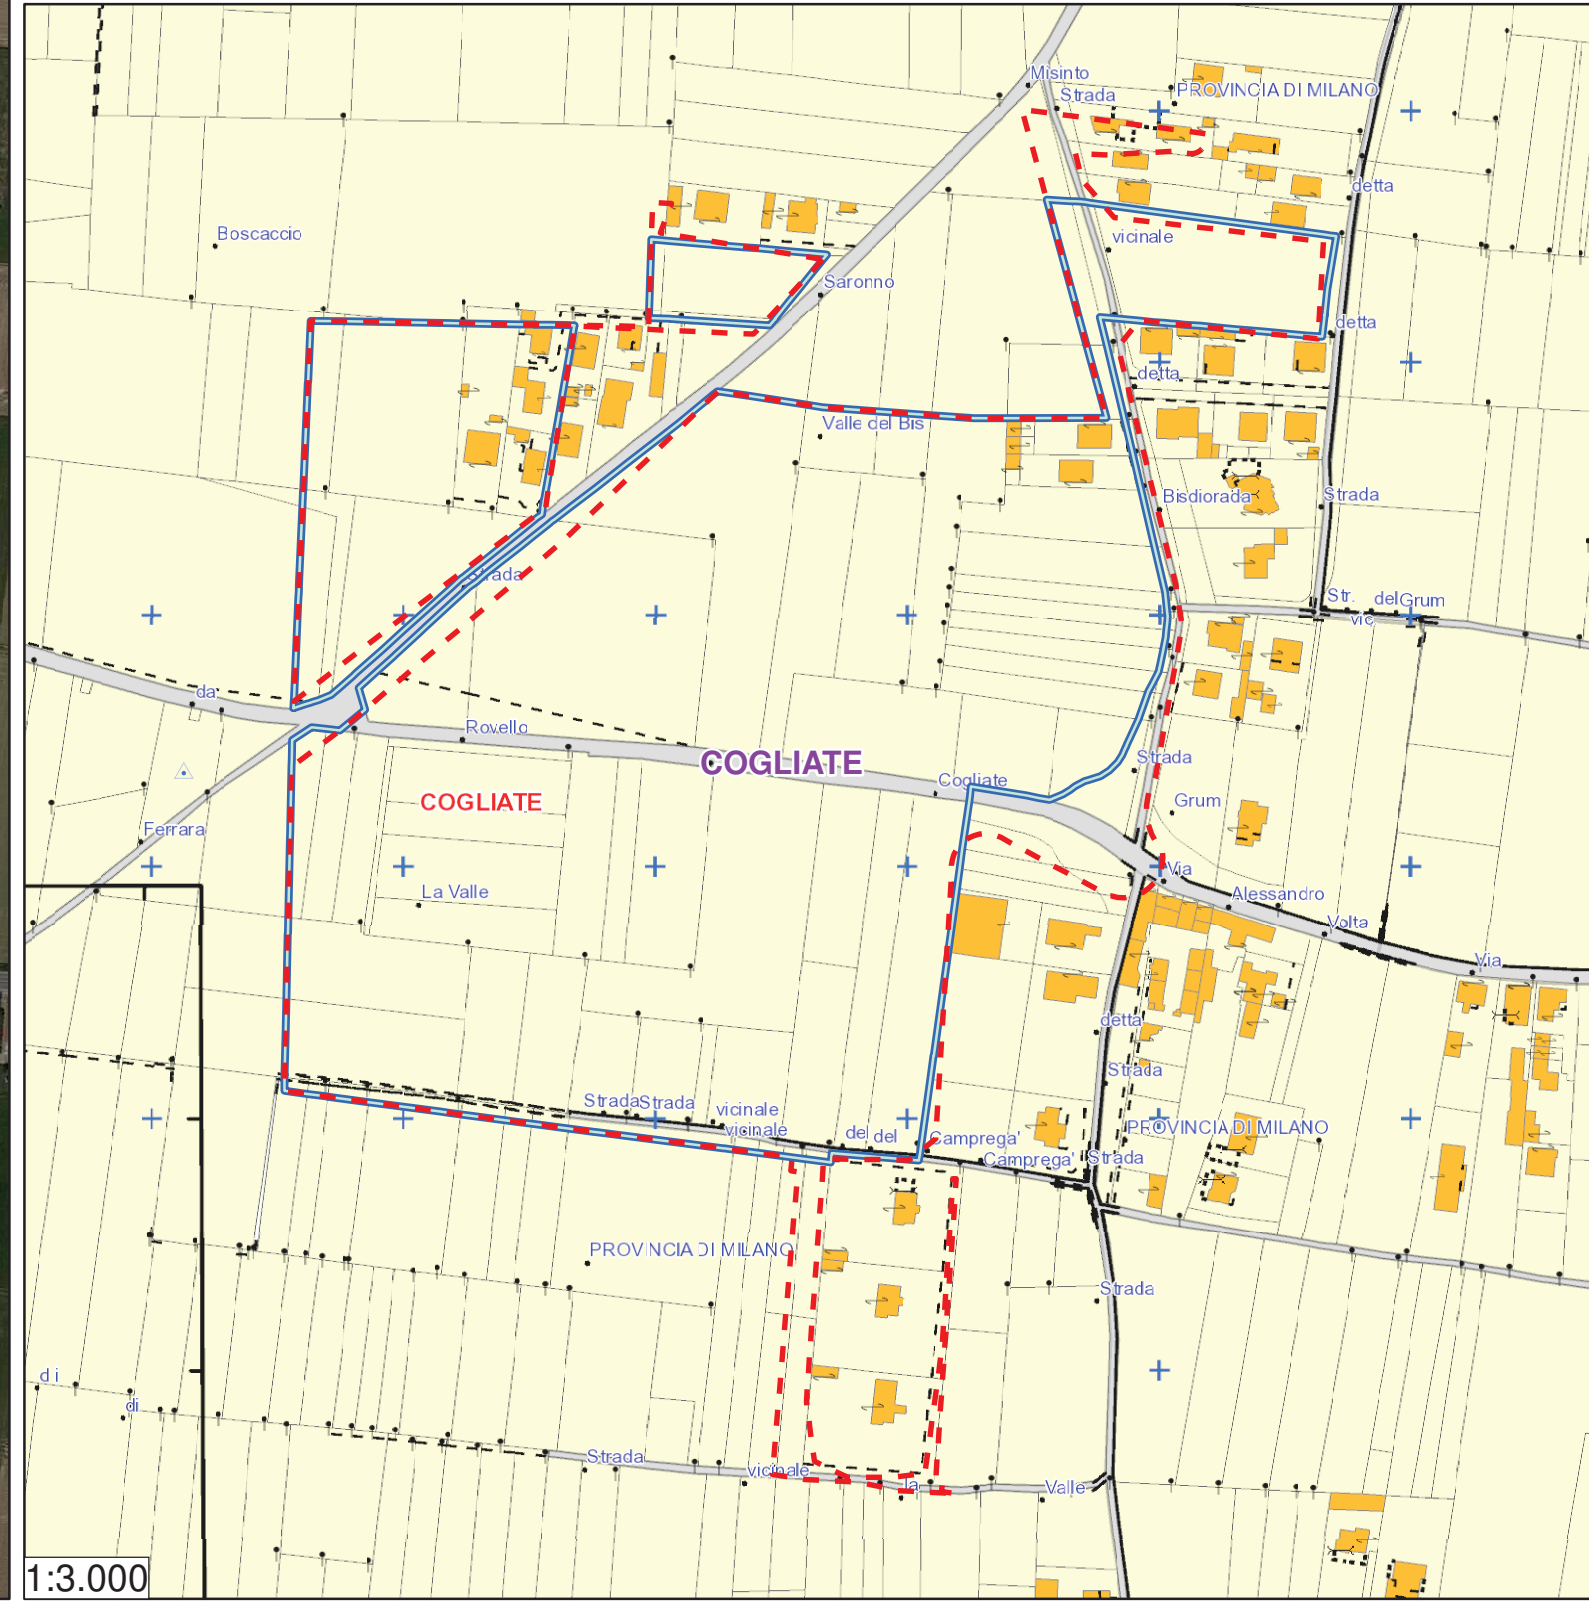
Misinto
Strada
PROVINCIA DI MILANO
detta
vicinale
Boscaccio
Saronno
detta
detta
Valle del Bis
Bisdiorada
Strada
Strada
Str. del Grum
vic
da
Rovello
COGLIATE
Cogliate
Strada
COGLIATE
Grum
Ferrara
Via
La Valle
Alessandro
Volta
Via
detta
Strada
Strada Strada
vicinale
vicinale
del del
Camprega'
Camprega'
PROVINCIA DI MILANO
Strada
PROVINCIA DI MILANO
Strada
di
di
Strada
vicinale
la
Valle
1:3.000